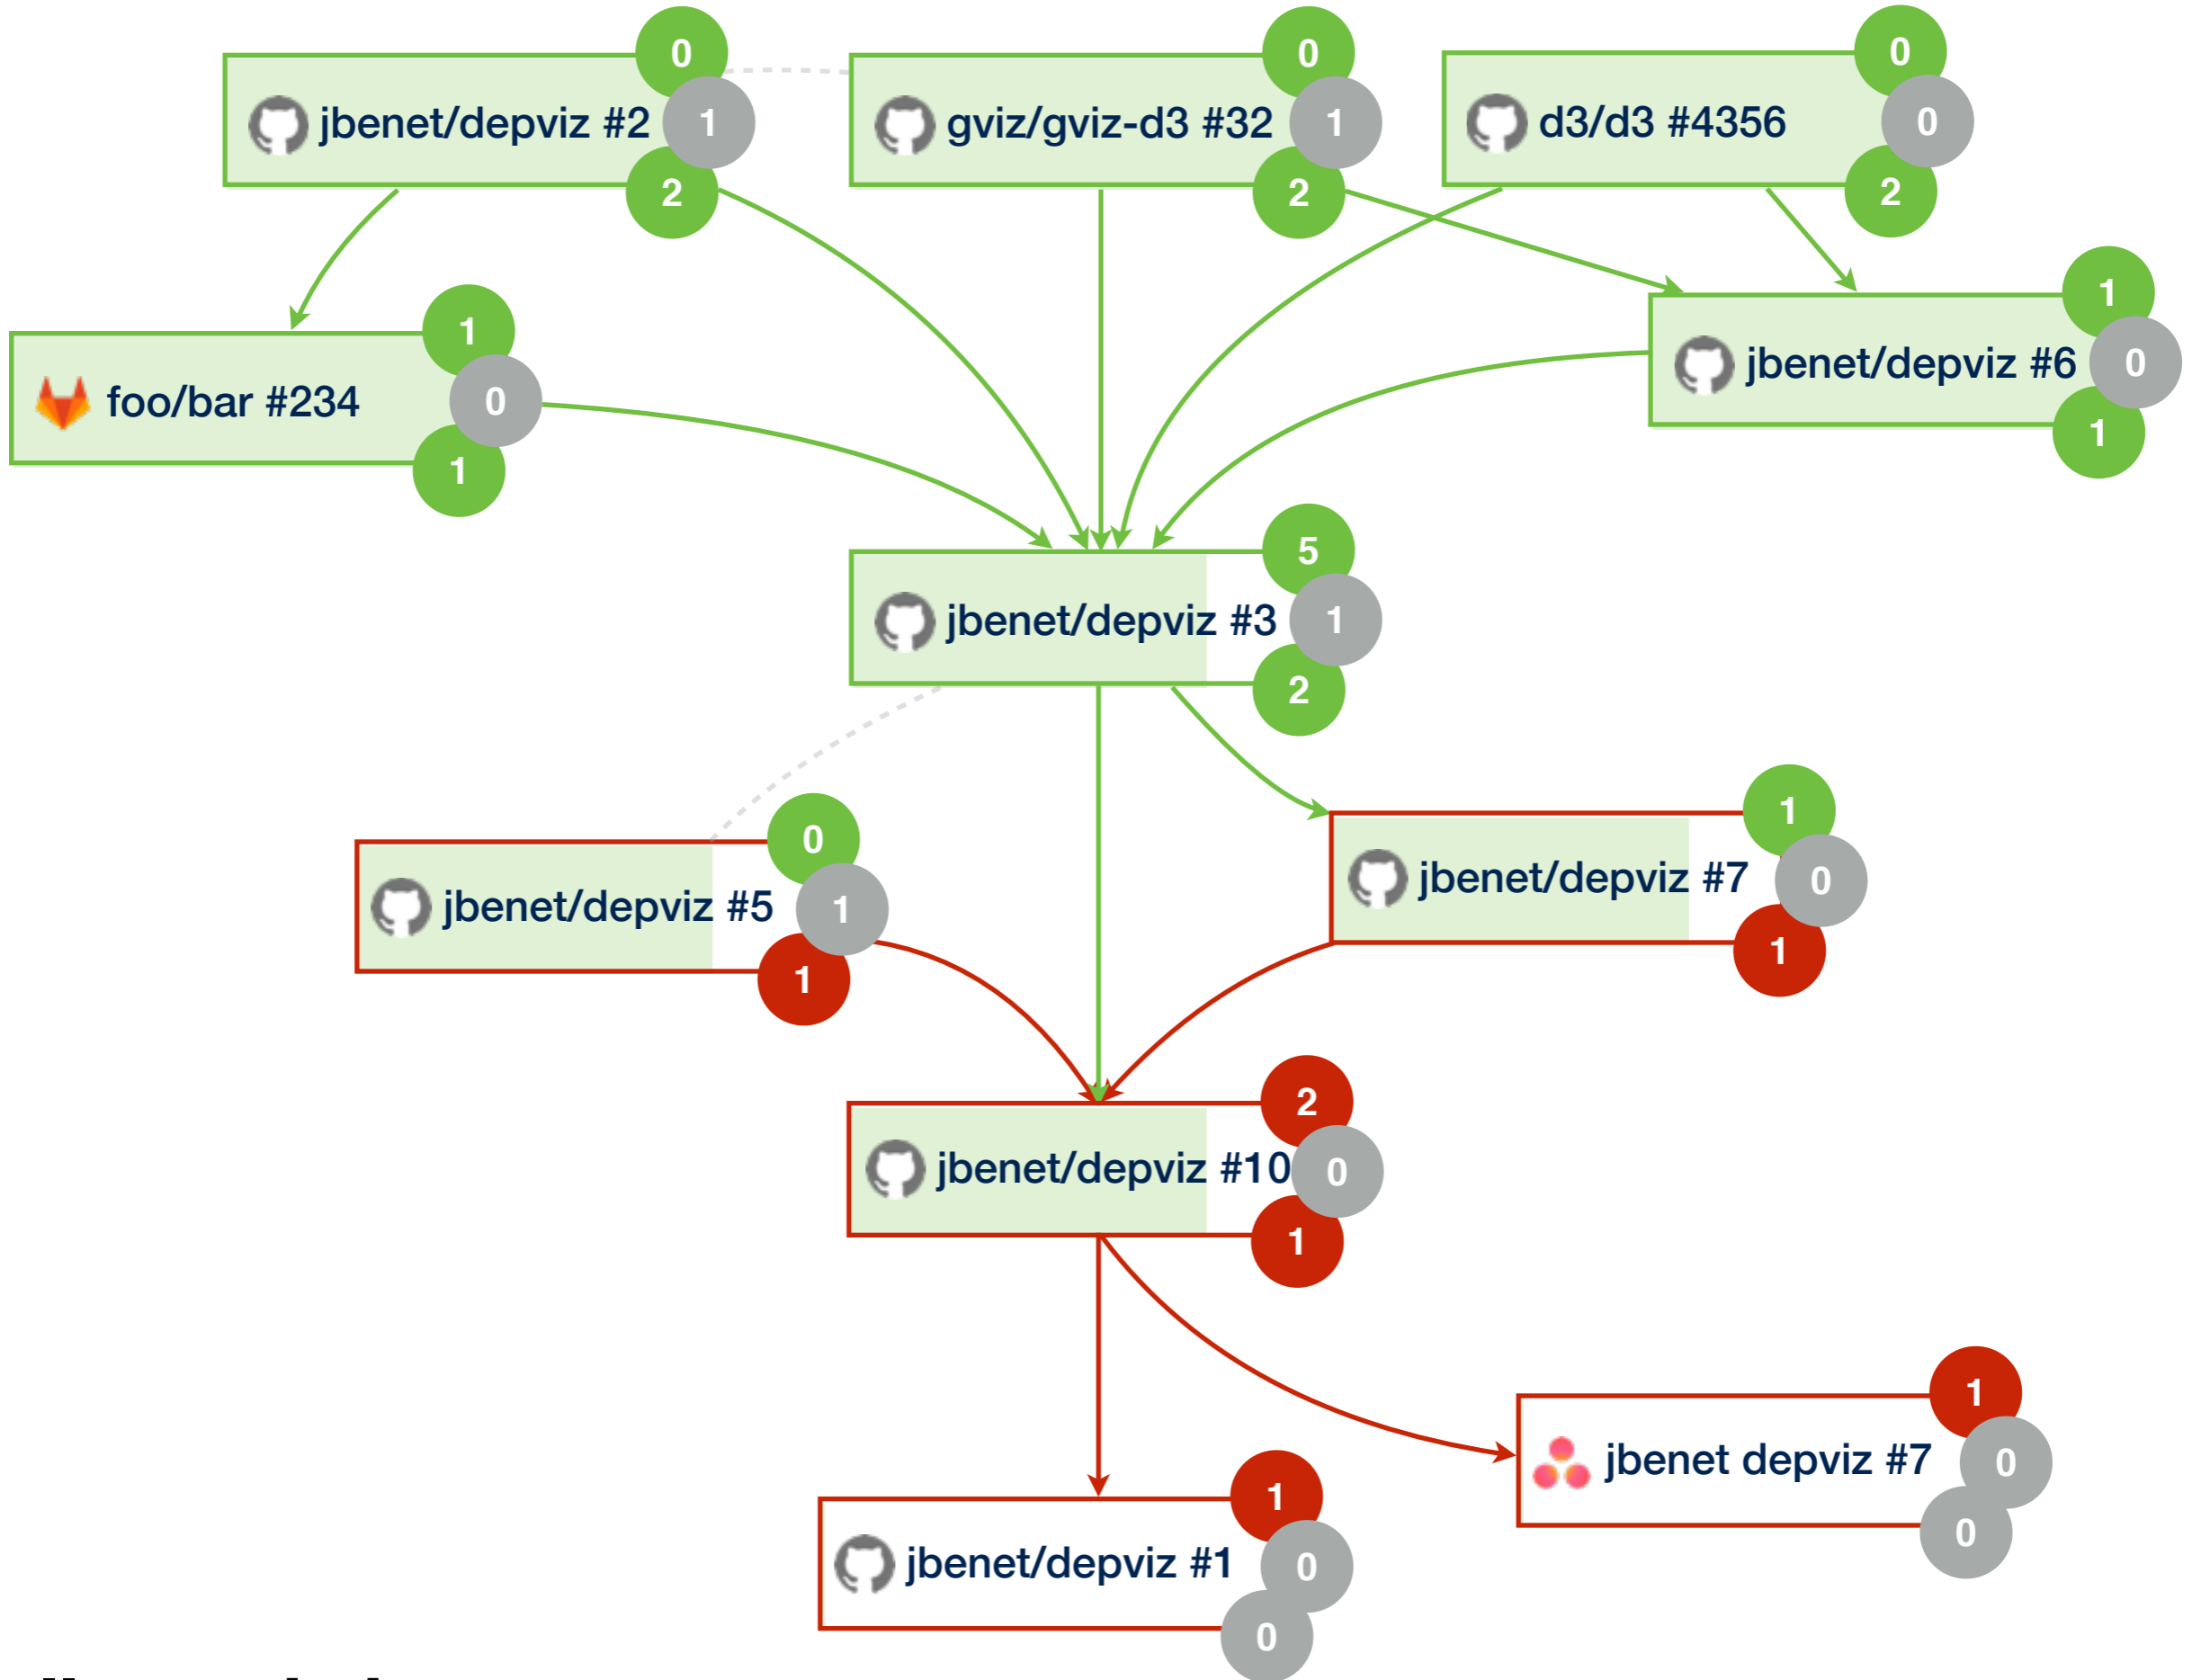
jbenet/depviz #2 0 1 2

gviz/gviz-d3 #32 0 1 2

d3/d3 #4356 0 0 2

foo/bar #234 1 0 1

jbenet/depviz #6 1 0 1

jbenet/depviz #3 5 1 2

jbenet/depviz #5 0 1 1

jbenet/depviz #7 1 0 1

jbenet/depviz #10 2 0 1

jbenet depviz #7 1 0 0

jbenet/depviz #1 1 0 0